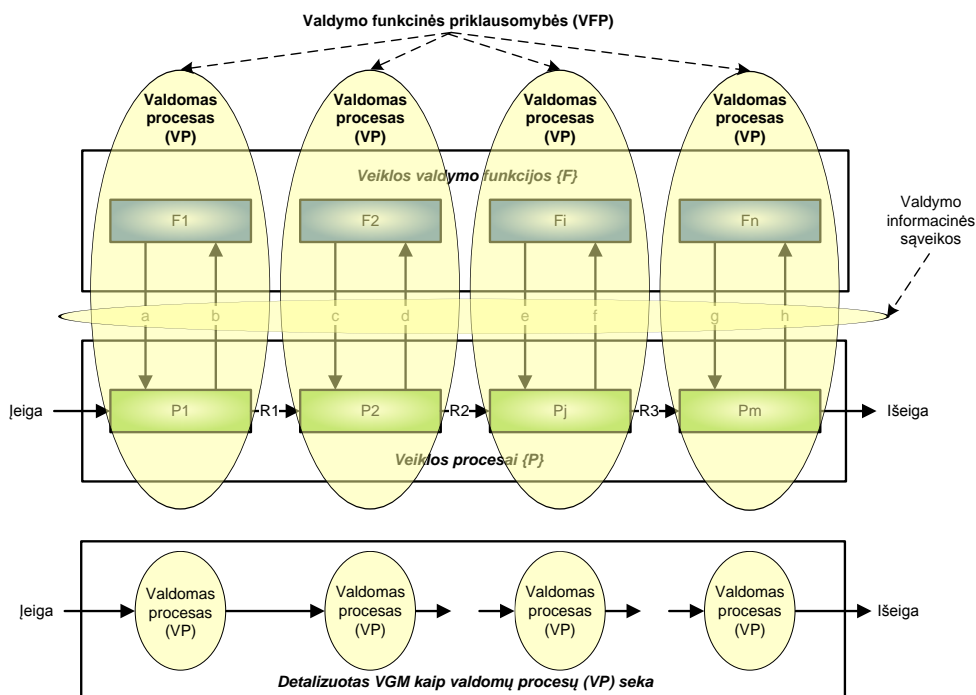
Valdymo funkcinės priklausomybės (VFP)

Valdomas procesas (VP)

Valdomas procesas (VP)

Valdomas procesas (VP)

Valdomas procesas (VP)

Veiklos valdymo funkcijos {F}

F1

F2

Fi

Fn

Valdymo informacinės sąveikos

a b c d e f g h

Įeiga

P1

R1

P2

R2

Pj

R3

Pm

Išeiga

Veiklos procesai {P}

Įeiga

Valdomas procesas (VP)

Valdomas procesas (VP)

Valdomas procesas (VP)

Valdomas procesas (VP)

Išeiga

Detalizuotas VGM kaip valdomų procesų (VP) seka